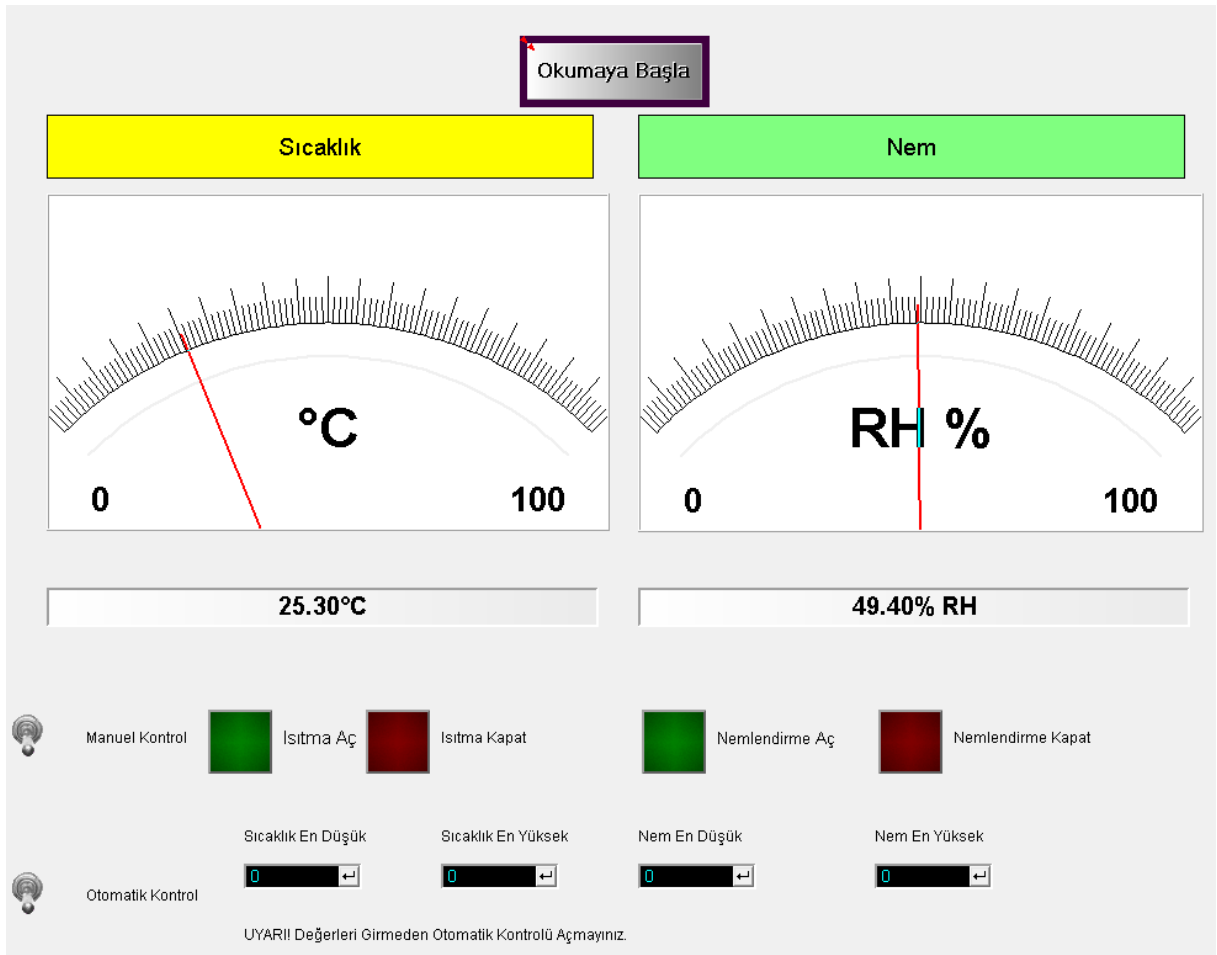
Okumaya Başla

Sıcaklık

Nem

°C

0

100

RH %

0

100

25.30°C

49.40% RH

Manuel Kontrol

Isıtma Aç

Isıtma Kapat

Nemlendirme Aç

Nemlendirme Kapat

Sıcaklık En Düşük

Sıcaklık En Yüksek

Nem En Düşük

Nem En Yüksek

0

0

0

0

Otomatik Kontrol

UYARI! Değerleri Girmeden Otomatik Kontrolü Açmayınız.